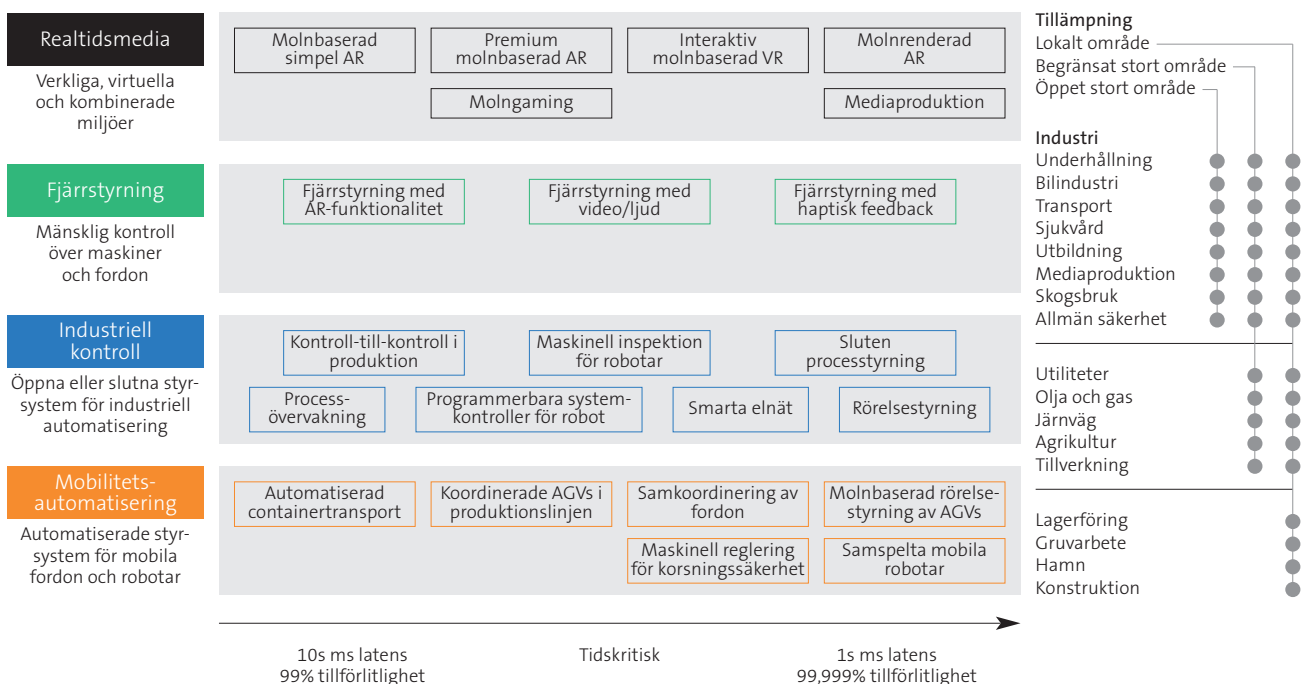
Realtidsmedia

Verkliga, virtuella och kombinerade miljöer

Molnbaserad simpel AR

Premium molnbaserad AR

Interaktiv molnbaserad VR

Molnrenderad AR

Molngaming

Mediaproduktion

Fjärrstyrning

Mänsklig kontroll över maskiner och fordon

Fjärrstyrning med AR-funktionalitet

Fjärrstyrning med video/ljud

Fjärrstyrning med haptisk feedback

Industriell kontroll

Öppna eller slutna styrsystem för industriell automatisering

Kontroll-till-kontroll i produktion

Maskinell inspektion för robotar

Sluten processtyrning

Processövervakning

Programmerbara systemkontroller för robot

Smarta elnät

Rörelsestyrning

Mobilitetsautomatisering

Automatiserade styrsystem för mobila fordon och robotar

Automatiserad containertransport

Koordinerade AGVs i produktionslinjen

Samkoordinering av fordon

Molnbaserad rörelsestyrning av AGVs

Maskinell reglering för korsningssäkerhet

Samspelta mobila robotar

10s ms latens
99% tillförlitlighet

Tidskritisk

1s ms latens
99,999% tillförlitlighet

Tillämpning
Lokalt område
Begränsat stort område
Öppet stort område

Industri
Underhållning
Bilindustri
Transport
Sjukvård
Utbildning
Mediaproduktion
Skogsbruk
Allmän säkerhet

Utiliteter
Olja och gas
Järnväg
Agrikultur
Tillverkning

Lagerföring
Gruvarbete
Hamn
Konstruktion